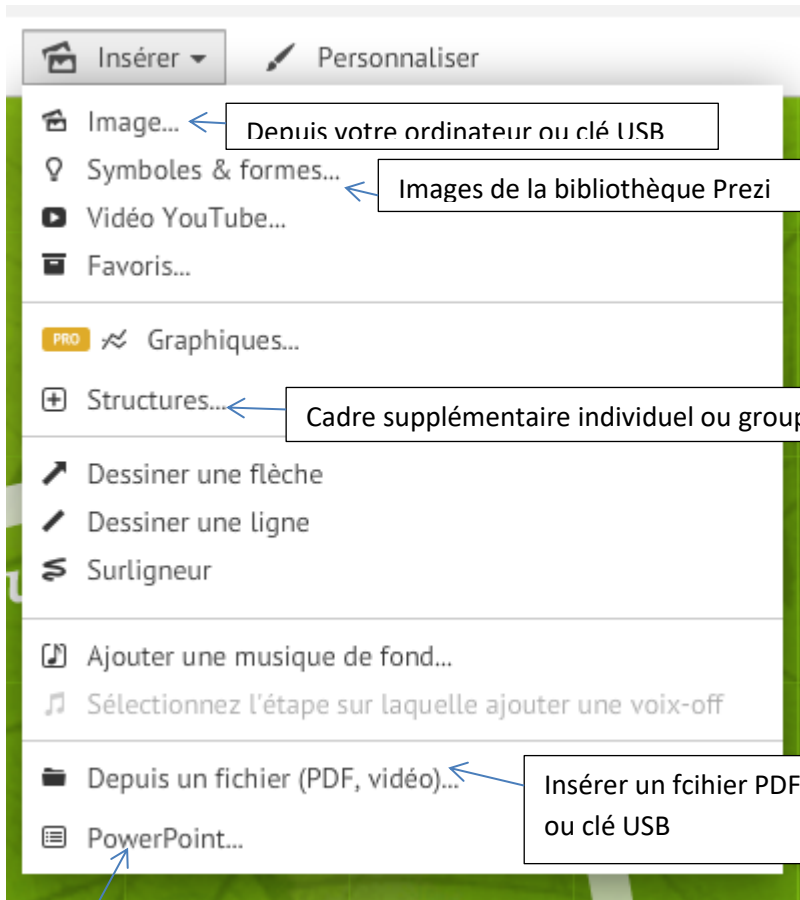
Insérer

Personnaliser

Image...

Depuis votre ordinateur ou clé USB

Symboles & formes...

Images de la bibliothèque Prezi

Vidéo YouTube...

Favoris...

PRO Graphiques...

Structures...

Cadre supplémentaire individuel ou group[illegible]

Dessiner une flèche

Dessiner une ligne

Surligneur

Ajouter une musique de fond...

Sélectionnez l'étape sur laquelle ajouter une voix-off

Depuis un fichier (PDF, vidéo)...

Insérer un fcihier PDF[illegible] ou clé USB

PowerPoint...